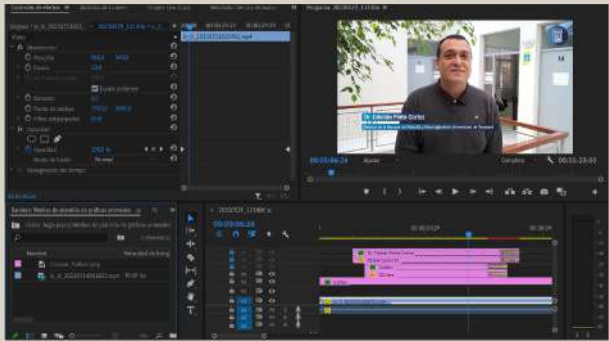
Controles de efectos
Programa: 20230329_121406
Vídeo
Movimiento
Posición
Escala
Escala uniforme
Rotación
Punto de anclaje
Opacidad
Modo de fusión
Normal
Reasignación del tiempo
Dr. Eduardo Peña Cortes
Director de la Escuela de Filosofía
00:00:06:24
Ajustar
Completa
00:01:23:00
Nombre
Proyecto
Fondo_Yellow.png
00:00:06:24
00:00:05:00